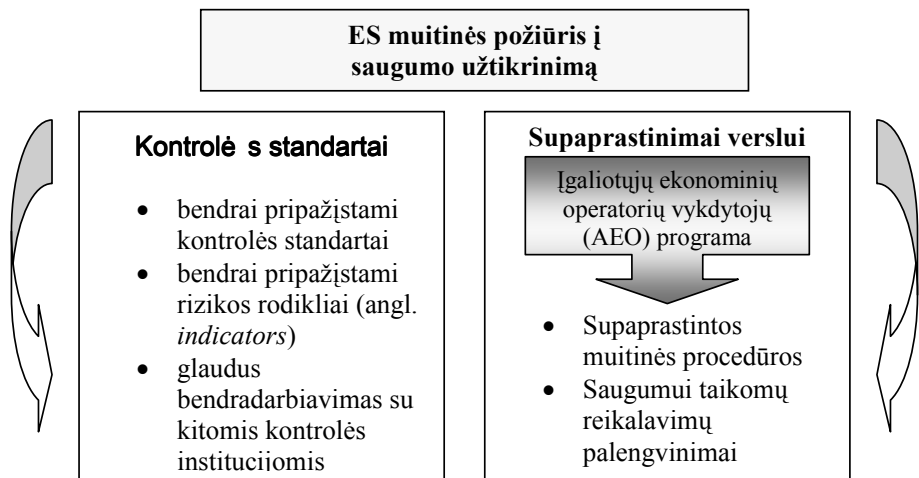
ES muitinės požiūris į saugumo užtikrinimą

Kontrolė s standartai

- bendrai pripažįstami kontrolės standartai
- bendrai pripažįstami rizikos rodikliai (angl. *indicators*)
- glaudus bendradarbiavimas su kitomis kontrolės institucijomis

Supaprastinimai verslui

Įgaliotųjų ekonominių operatorių vykdytojų (AEO) programa

- Supaprastintos muitinės procedūros
- Saugumui taikomų reikalavimų palengvinimai